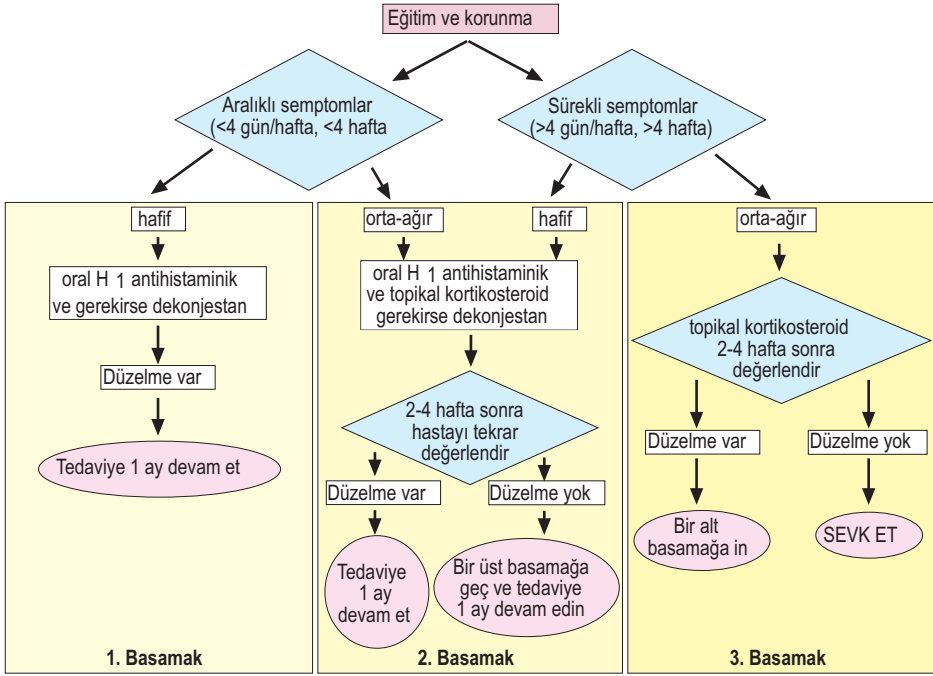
Eğitim ve korunma

Aralıklı semptomlar (<4 gün/hafta, <4 hafta

Sürekli semptomlar (>4 gün/hafta, >4 hafta)

hafif

oral H 1 antihistaminik ve gerekirse dekonjestan

Düzelme var

Tedaviye 1 ay devam et

1. Basamak

orta-ağır

hafif

oral H 1 antihistaminik ve topikal kortikosteroid gerekirse dekonjestan

2-4 hafta sonra hastayı tekrar değerlendir

Düzelme var

Düzelme yok

Tedaviye 1 ay devam et

Bir üst basamağa geç ve tedaviye 1 ay devam edin

2. Basamak

orta-ağır

topikal kortikosteroid 2-4 hafta sonra değerlendir

Düzelme var

Düzelme yok

Bir alt basamağa in

SEVK ET

3. Basamak